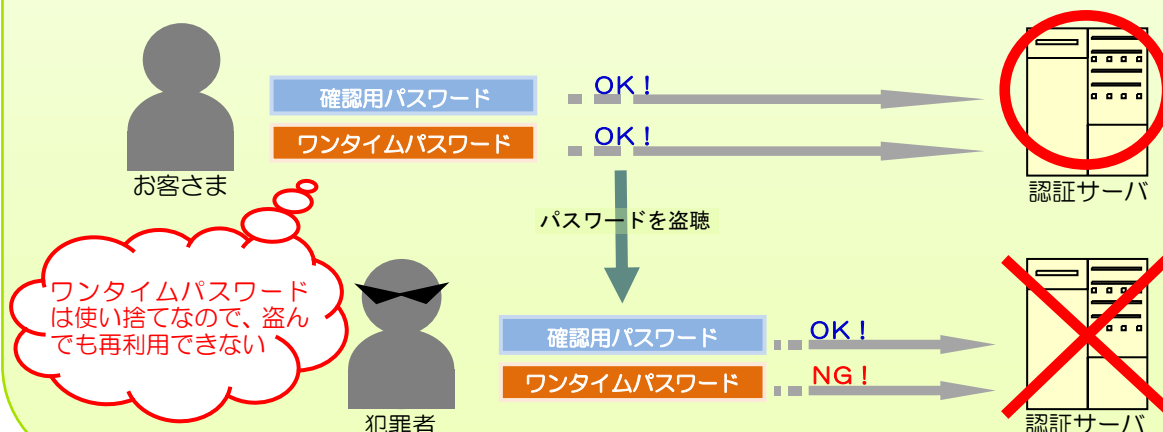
確認用パスワード

OK！

ワンタイムパスワード

OK！

お客さま

認証サーバ

パスワードを盗聴

ワンタイムパスワードは使い捨てなので、盗んでも再利用できない

確認用パスワード

OK！

ワンタイムパスワード

NG！

犯罪者

認証サーバ